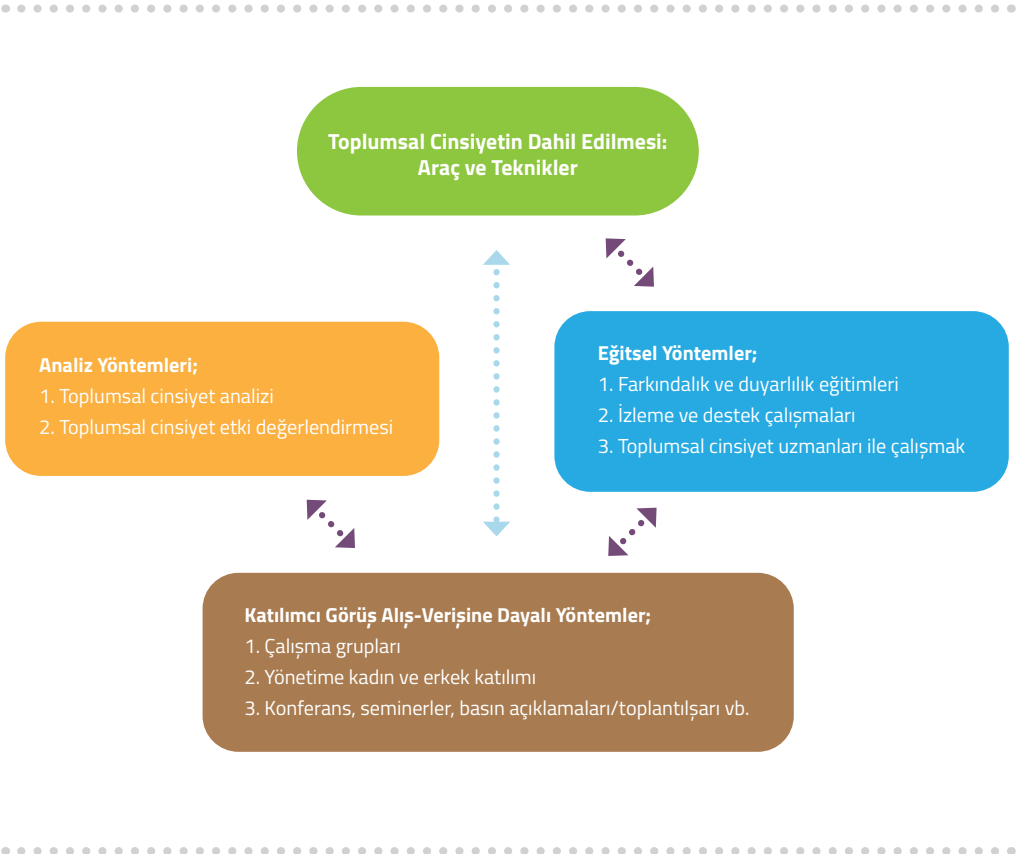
Toplumsal Cinsiyetin Dahil Edilmesi: Araç ve Teknikler

Analiz Yöntemleri;
1. Toplumsal cinsiyet analizi
2. Toplumsal cinsiyet etki değerlendirmesi

Eğitsel Yöntemler;
1. Farkındalık ve duyarlılık eğitimleri
2. İzleme ve destek çalışmaları
3. Toplumsal cinsiyet uzmanları ile çalışmak

Katılımcı Görüş Alış-Verişine Dayalı Yöntemler;
1. Çalışma grupları
2. Yönetime kadın ve erkek katılımı
3. Konferans, seminerler, basın açıklamaları/toplantılşarı vb.